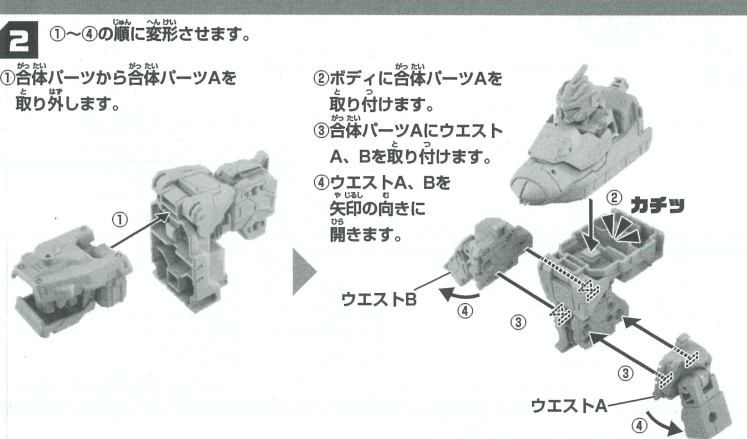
2 ①～④の順に変形させます。

①合体パーツから合体パーツAを取り外します。

②ボディに合体パーツAを取り付けます。
③合体パーツAにウエストA、Bを取り付けます。
④ウエストA、Bを矢印の向きに開きます。

①

② カチッ

ウエストB

④

③

③

ウエストA

④